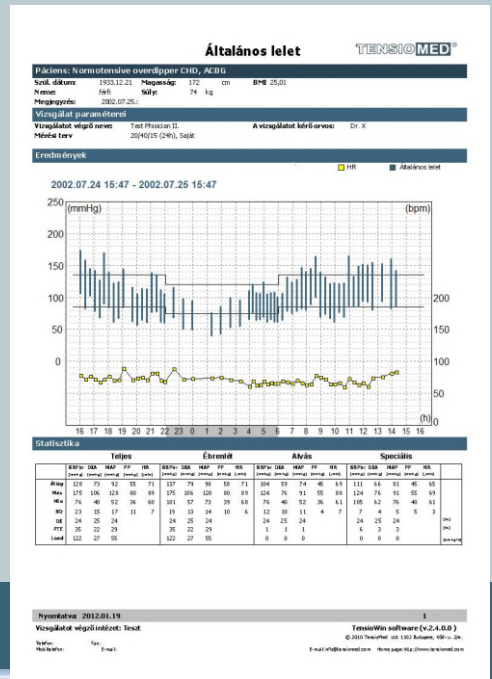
Általános lelet

TENSIOMED®

Páciens: Normotensive overdipper CHD, ACBG

Szül. dátum: 1933.12.21 Magasság: 172 cm BMI 25,01
Neme: férfi Súly: 74 kg
Megjegyzés: 2002.07.25.:

Vizsgálat paraméterei

Vizsgálatot végző neve: Test Physician II. A vizsgálatot kérő orvos: Dr. X
Mérési terv 20/40/15 (24h), Saját

Eredmények

HR Általános lelet

2002.07.24 15:47 - 2002.07.25 15:47

250 (mmHg) (bpm)
200
150
100
50
0

200
150
100
50

(h)

16 17 18 19 20 21 22 23 0 1 2 3 4 5 6 7 8 9 10 11 12 13 14 15 16

Statisztika

| | Teljes | | | | | Ébrenlét | | | | | Alvás | | | | | Speciális | | | | | |
|---|---|---|---|---|---|---|---|---|---|---|---|---|---|---|---|---|---|---|---|---|---|
| | SYS | DIA | MAP | PP | HR | SYS | DIA | MAP | PP | HR | SYS | DIA | MAP | PP | HR | SYS | DIA | MAP | PP | HR | |
| Átlag | 128 | 73 | 92 | 55 | 71 | 137 | 79 | 98 | 58 | 71 | 104 | 59 | 74 | 45 | 69 | 111 | 66 | 81 | 45 | 65 | |
| Max | 175 | 106 | 128 | 80 | 89 | 175 | 106 | 128 | 80 | 89 | 124 | 76 | 91 | 55 | 80 | 124 | 76 | 91 | 55 | 69 | |
| Min | 76 | 40 | 52 | 36 | 60 | 101 | 57 | 73 | 39 | 60 | 76 | 40 | 52 | 36 | 61 | 105 | 62 | 76 | 40 | 61 | |
| SD | 23 | 13 | 15 | 11 | 7 | 19 | 13 | 14 | 10 | 6 | 12 | 10 | 11 | 4 | 7 | 7 | 4 | 5 | 5 | 3 | |
| DI | 24 | 25 | 24 | | | 24 | 25 | 24 | | | 24 | 25 | 24 | | | 24 | 25 | 24 | | | [%] |
| PTE | 35 | 22 | 29 | | | 35 | 22 | 29 | | | 1 | 1 | 1 | | | 6 | 3 | 3 | | | [%] |
| Load | 122 | 27 | 55 | | | 122 | 27 | 55 | | | 0 | 0 | 0 | | | 0 | 0 | 0 | | | [mmHg*h] |

Nyomtatva: 2012.01.19 1

Vizsgálatot végző intézet: Teszt TensioWin software (v.2.4.0.0)
© 2010 TensioMed Kft. 1103 Budapest, Kőér u. 2/a.

Telefon: Fax:
Mobiltelefon: E-mail: E-mail:info@tensiomed.com Home page:http://www.tensiomed.com